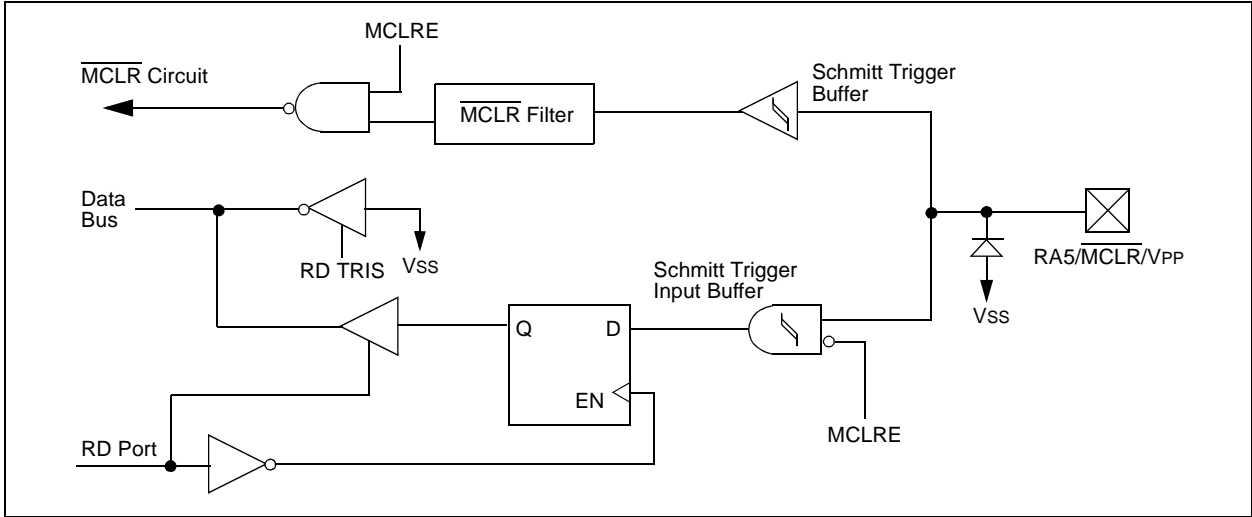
MCLRE

$\overline{\text{MCLR}}$ Circuit

$\overline{\text{MCLR}}$ Filter

Schmitt Trigger Buffer

Data Bus

RD TRIS

VSS

Schmitt Trigger Input Buffer

RA5/$\overline{\text{MCLR}}$/VPP

Q

D

EN

VSS

MCLRE

RD Port